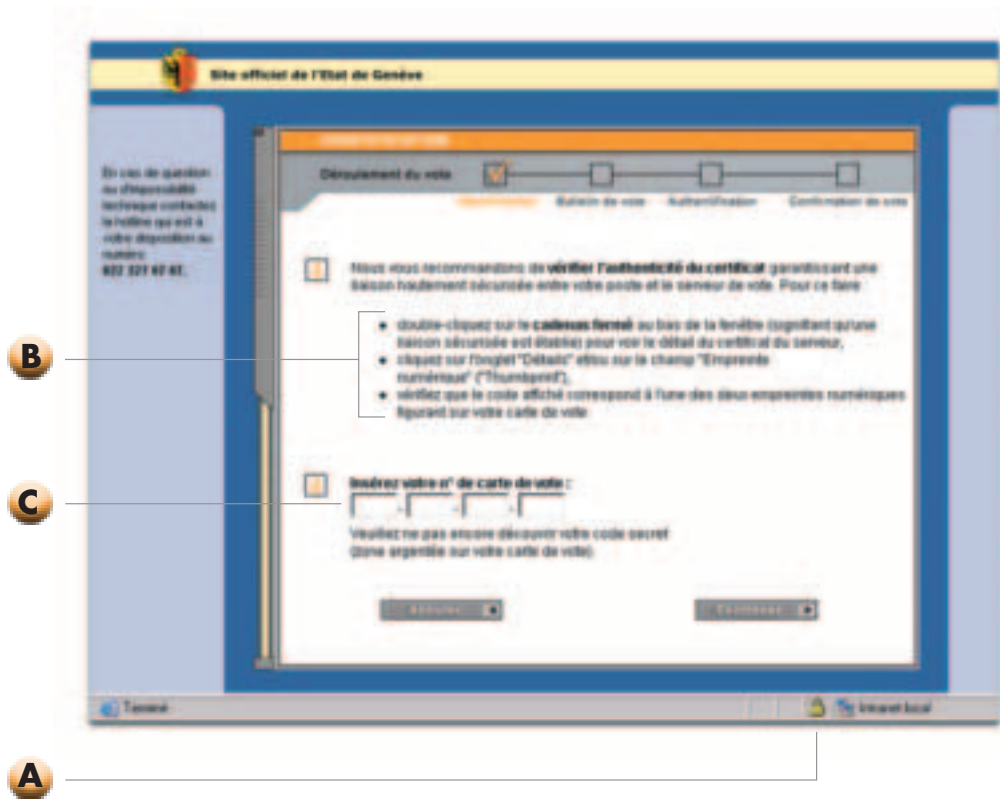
Site officiel de l'Etat de Genève

En cas de question ou d'impossibilité technique contactez la hotline qui est à votre disposition au numéro: 022 327 67 67.

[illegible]

Déroulement du vote

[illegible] Bulletin de vote Authentification Confirmation de vote

Nous vous recommandons de vérifier l'authenticité du certificat garantissant une liaison hautement sécurisée entre votre poste et le serveur de vote. Pour ce faire:

- double-cliquez sur le cadenas fermé au bas de la fenêtre (signifiant qu'une liaison sécurisée est établie) pour voir le détail du certificat du serveur,
- cliquez sur l'onglet "Détails" et/ou sur le champ "Empreinte numérique" ("Thumbprint"),
- vérifiez que le code affiché correspond à l'une des deux empreintes numériques figurant sur votre carte de vote.

Insérez votre n° de carte de vote :

Veuillez ne pas encore découvrir votre code secret (zone argentée sur votre carte de vote).

Annuler

Continuer

Terminé

Intranet local

B

C

A